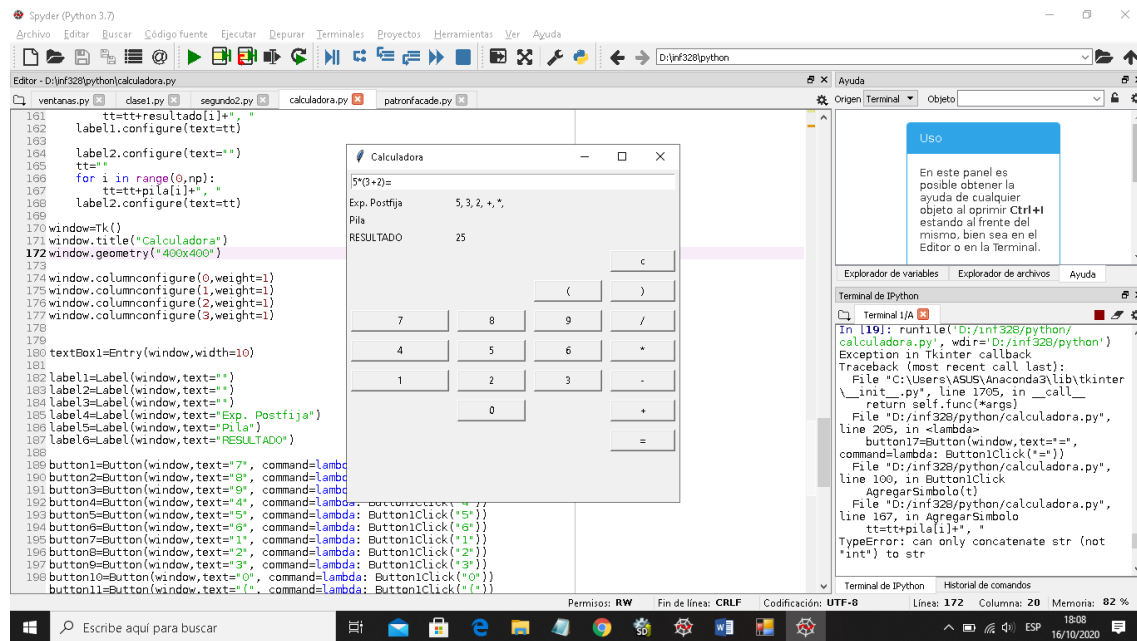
Spyder (Python 3.7)

Archivo Editar Buscar Código fuente Ejecutar Depurar Terminales Proyectos Herramientas Ver Ayuda

D:\inf328\python

Editor - D:\inf328\python\calculadora.py

ventanas.py clase1.py segundo2.py calculadora.py patronfacade.py

161 tt=tt+resultado[i]+", "
162 label1.configure(text=tt)
163
164 label2.configure(text="")
165 tt=""
166 for i in range(0,np):
167 tt=tt+pila[i]+", "
168 label2.configure(text=tt)
169
170 window=Tk()
171 window.title("Calculadora")
172 window.geometry("400x400")
173
174 window.columnconfigure(0,weight=1)
175 window.columnconfigure(1,weight=1)
176 window.columnconfigure(2,weight=1)
177 window.columnconfigure(3,weight=1)
178
179
180 textBox1=Entry(window,width=10)
181
182 label1=Label(window,text="")
183 label2=Label(window,text="")
184 label3=Label(window,text="")
185 label4=Label(window,text="Exp. Postfija")
186 label5=Label(window,text="Pila")
187 label6=Label(window,text="RESULTADO")
188
189 button1=Button(window,text="7", command=lambda
190 button2=Button(window,text="8", command=lambd
191 button3=Button(window,text="9", command=lambd
192 button4=Button(window,text="4", command=lambda: Button1Click("4"))
193 button5=Button(window,text="5", command=lambda: Button1Click("5"))
194 button6=Button(window,text="6", command=lambda: Button1Click("6"))
195 button7=Button(window,text="1", command=lambda: Button1Click("1"))
196 button8=Button(window,text="2", command=lambda: Button1Click("2"))
197 button9=Button(window,text="3", command=lambda: Button1Click("3"))
198 button10=Button(window,text="0", command=lambda: Button1Click("0"))
button11=Button(window,text="(", command=lambda: Button1Click("("))

Calculadora
5*(3+2)=
Exp. Postfija 5, 3, 2, +, *,
Pila
RESULTADO 25
c
( )
7 8 9 /
4 5 6 *
1 2 3 -
0 +
=

Ayuda
Origen Terminal Objeto
Uso
En este panel es posible obtener la ayuda de cualquier objeto al oprimir Ctrl+I estando al frente del mismo, bien sea en el Editor o en la Terminal.
Explorador de variables Explorador de archivos Ayuda

Terminal de IPython
Terminal 1/A
In [19]: runfile('D:/inf328/python/calculadora.py', wdir='D:/inf328/python')
Exception in Tkinter callback
Traceback (most recent call last):
File "C:\Users\ASUS\Anaconda3\lib\tkinter\__init__.py", line 1705, in __call__
return self.func(*args)
File "D:/inf328/python/calculadora.py", line 205, in <lambda>
button17=Button(window,text="=", command=lambda: Button1Click("="))
File "D:/inf328/python/calculadora.py", line 100, in Button1Click
AgregarSimbolo(t)
File "D:/inf328/python/calculadora.py", line 167, in AgregarSimbolo
tt=tt+pila[i]+", "
TypeError: can only concatenate str (not "int") to str
Terminal de IPython Historial de comandos

Permisos: RW Fin de línea: CRLF Codificación: UTF-8 Línea: 172 Columna: 20 Memoria: 82 %

Escribe aquí para buscar
ESP 18:08 16/10/2020